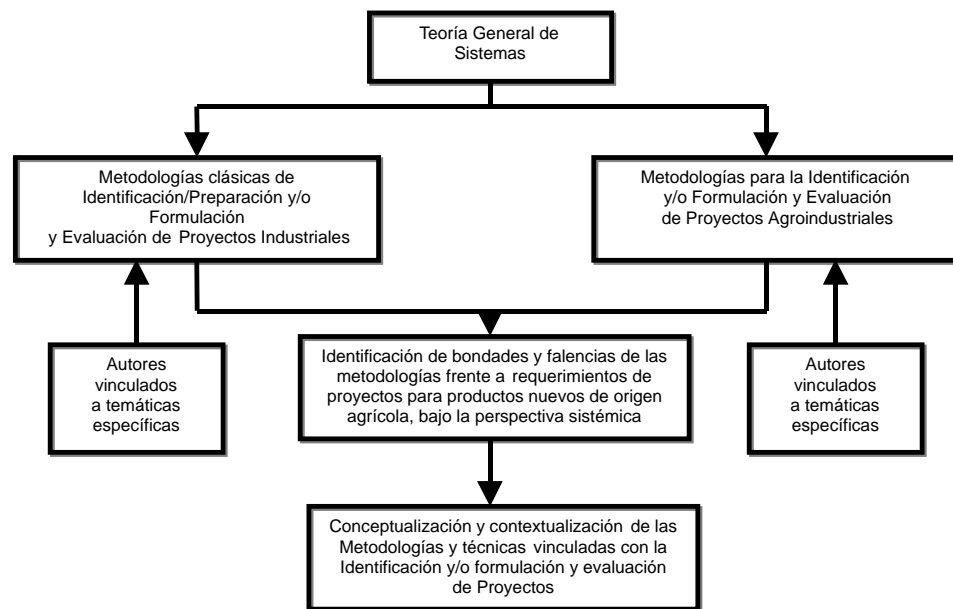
Teoría General de Sistemas

Metodologías clásicas de Identificación/Preparación y/o Formulación y Evaluación de Proyectos Industriales

Metodologías para la Identificación y/o Formulación y Evaluación de Proyectos Agroindustriales

Autores vinculados a temáticas específicas

Identificación de bondades y falencias de las metodologías frente a requerimientos de proyectos para productos nuevos de origen agrícola, bajo la perspectiva sistémica

Autores vinculados a temáticas específicas

Conceptualización y contextualización de las Metodologías y técnicas vinculadas con la Identificación y/o formulación y evaluación de Proyectos